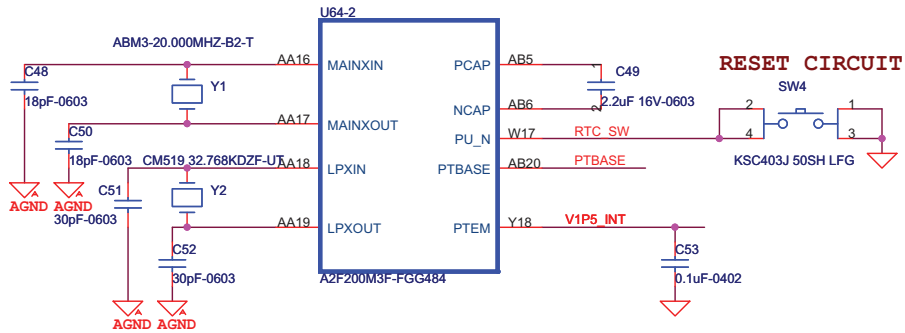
U64-2

ABM3-20.000MHZ-B2-T

C48

18pF-0603

Y1

C50

18pF-0603

CM519 32.768KDZF-UT

C51

Y2

30pF-0603

C52

30pF-0603

AGND AGND

AGND AGND

AA16 MAINXIN

AA17 MAINXOUT

AA18 LPXIN

AA19 LPXOUT

PCAP AB5

NCAP AB6

PU_N W17

PTBASE AB20

PTEM Y18

A2F200M3F-FGG484

C49

2.2uF 16V-0603

RTC_SW

PTBASE

V1P5_INT

C53

0.1uF-0402

RESET CIRCUIT

SW4

2 1

4 3

KSC403J 50SH LFG